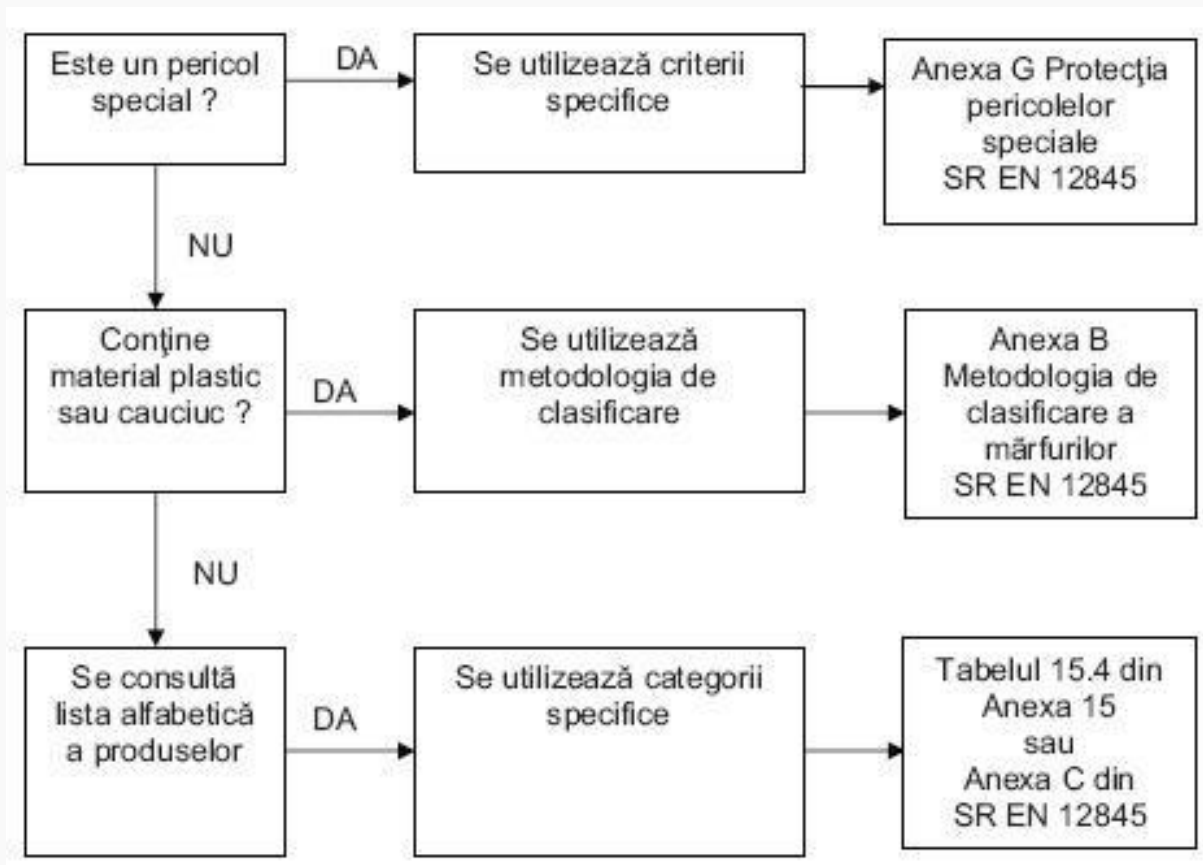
Este un pericol special ?

DA

Se utilizează criterii specifice

Anexa G Protecţia pericolelor speciale SR EN 12845

NU

Conţine material plastic sau cauciuc ?

DA

Se utilizează metodologia de clasificare

Anexa B Metodologia de clasificare a mărfurilor SR EN 12845

NU

Se consultă lista alfabetică a produselor

DA

Se utilizează categorii specifice

Tabelul 15.4 din Anexa 15 sau Anexa C din SR EN 12845